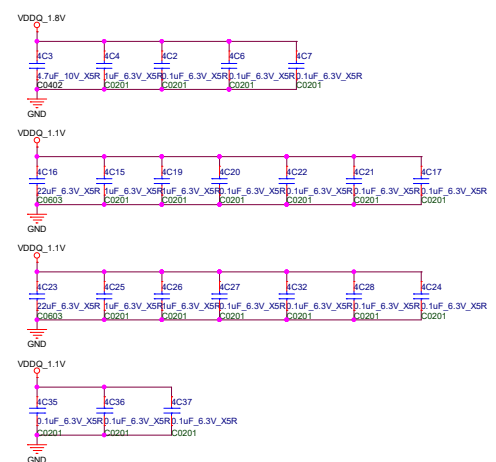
VDDQ_1.8V

4C3
4.7uF_10V_X5R
C0402

4C4
1uF_6.3V_X5R
C0201

4C2
0.1uF_6.3V_X5R
C0201

4C6
0.1uF_6.3V_X5R
C0201

4C7
0.1uF_6.3V_X5R
C0201

GND

VDDQ_1.1V

4C16
22uF_6.3V_X5R
C0603

4C15
1uF_6.3V_X5R
C0201

4C19
1uF_6.3V_X5R
C0201

4C20
0.1uF_6.3V_X5R
C0201

4C22
0.1uF_6.3V_X5R
C0201

4C21
0.1uF_6.3V_X5R
C0201

4C17
0.1uF_6.3V_X5R
C0201

GND

VDDQ_1.1V

4C23
22uF_6.3V_X5R
C0603

4C25
1uF_6.3V_X5R
C0201

4C26
1uF_6.3V_X5R
C0201

4C27
0.1uF_6.3V_X5R
C0201

4C32
0.1uF_6.3V_X5R
C0201

4C28
0.1uF_6.3V_X5R
C0201

4C24
0.1uF_6.3V_X5R
C0201

GND

VDDQ_1.1V

4C35
0.1uF_6.3V_X5R
C0201

4C36
0.1uF_6.3V_X5R
C0201

4C37
0.1uF_6.3V_X5R
C0201

GND